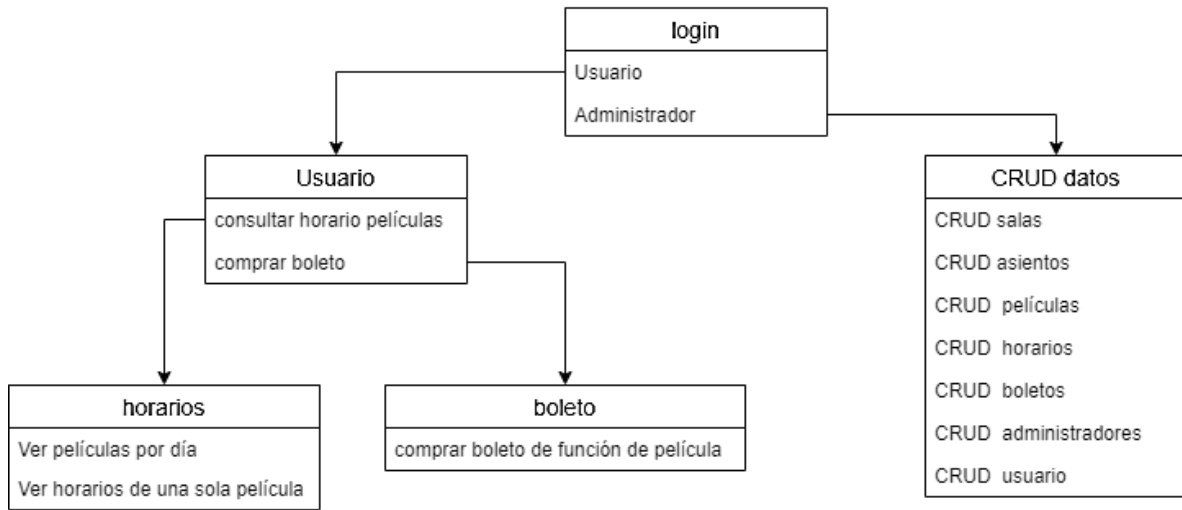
login
Usuario
Administrador

Usuario
consultar horario películas
comprar boleto

CRUD datos
CRUD salas
CRUD asientos
CRUD películas
CRUD horarios
CRUD boletos
CRUD administradores
CRUD usuario

horarios
Ver películas por día
Ver horarios de una sola película

boleto
comprar boleto de función de película